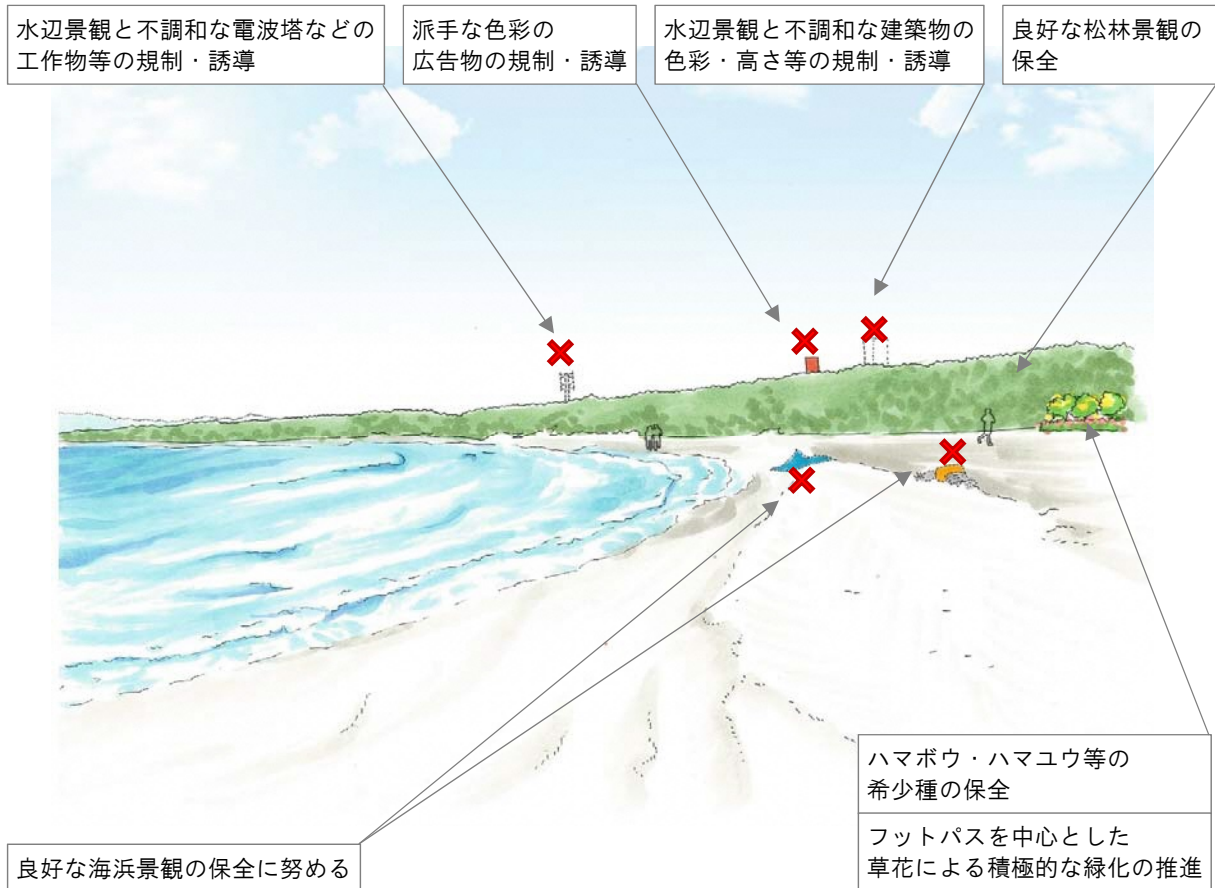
水辺景観と不調和な電波塔などの工作物等の規制・誘導

派手な色彩の広告物の規制・誘導

水辺景観と不調和な建築物の色彩・高さ等の規制・誘導

良好な松林景観の保全

ハマボウ・ハマユウ等の希少種の保全

フットパスを中心とした草花による積極的な緑化の推進

良好な海浜景観の保全に努める